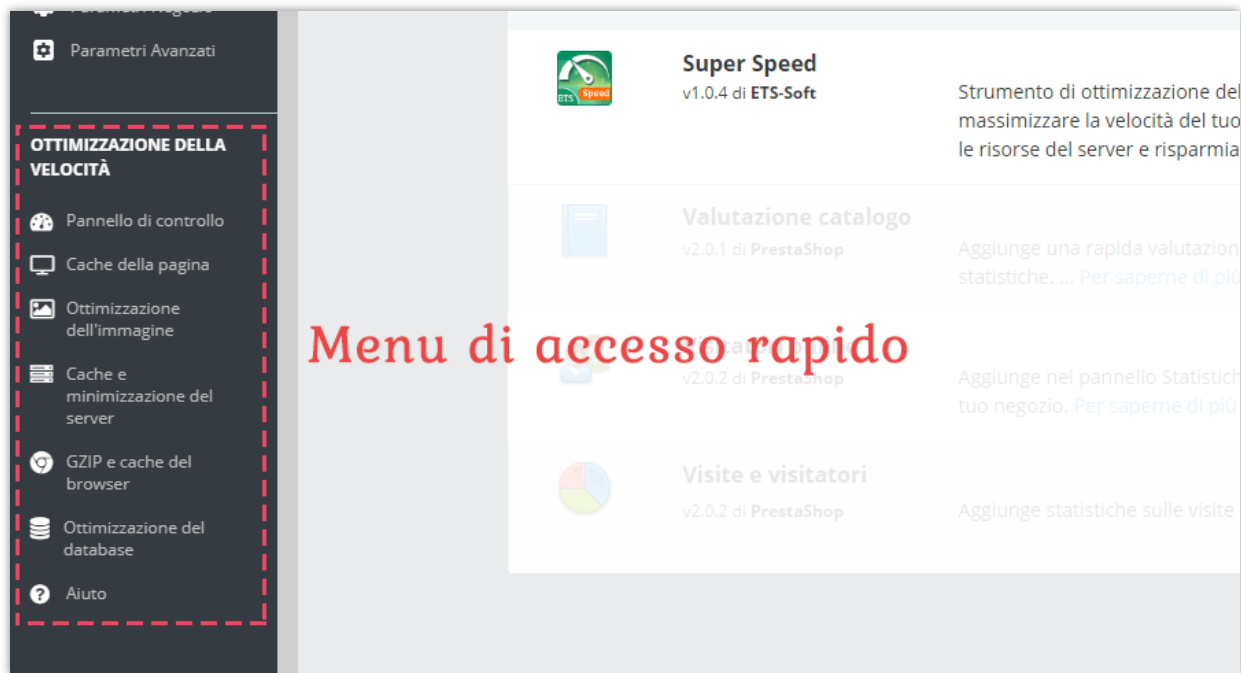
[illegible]

Parametri Avanzati

OTTIMIZZAZIONE DELLA VELOCITÀ

Pannello di controllo

Cache della pagina

Ottimizzazione dell'immagine

Cache e minimizzazione del server

GZIP e cache del browser

Ottimizzazione del database

Aiuto

ETS Speed

Super Speed
v1.0.4 di ETS-Soft

Strumento di ottimizzazione del
massimizzare la velocità del tuo
le risorse del server e risparmia

Valutazione catalogo
v2.0.1 di PrestaShop

Aggiunge una rapida valutazion
statistiche. ... Per saperne di più

Menu di accesso rapido

v2.0.2 di PrestaShop

Aggiunge nel pannello Statistich
tuo negozio. Per saperne di più

Visite e visitatori
v2.0.2 di PrestaShop

Aggiunge statistiche sulle visite